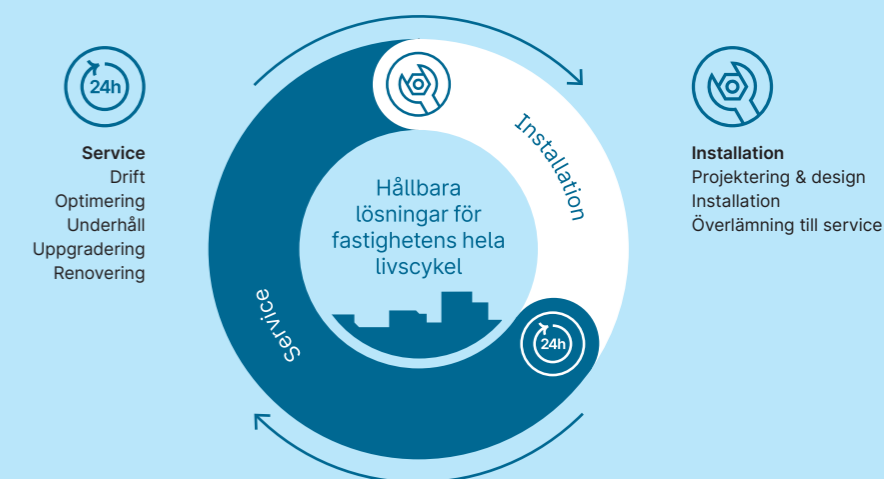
24h

Service
Drift
Optimering
Underhåll
Uppgradering
Renovering

Installation

Hållbara lösningar för fastighetens hela livscykel

Service

24h

Installation
Projektering & design
Installation
Överlämning till service